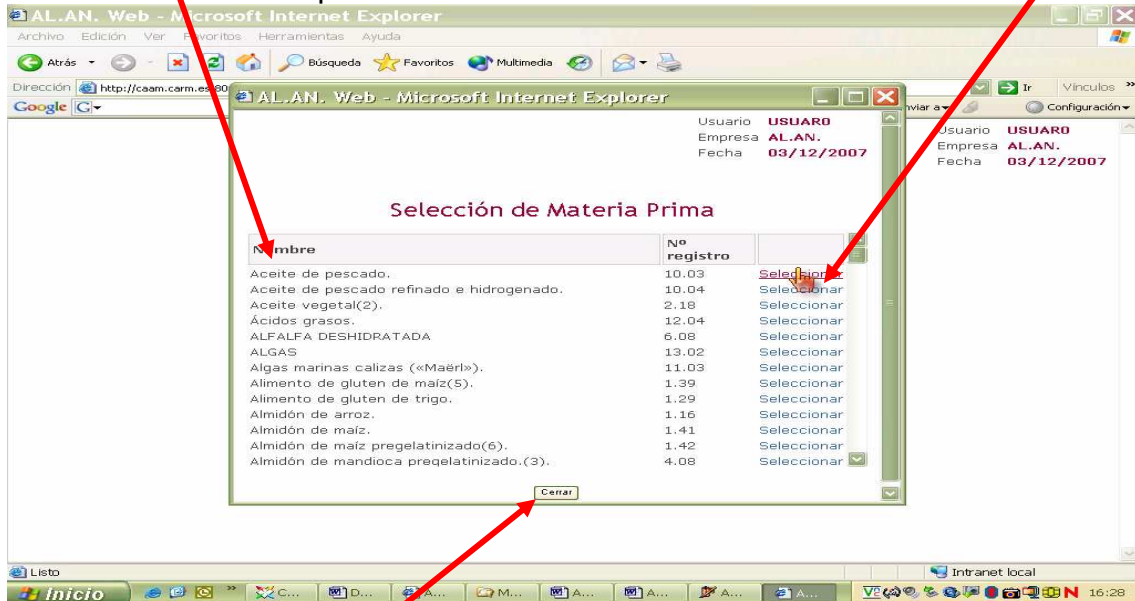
AL.AN. Web - Microsoft Internet Explorer
Archivo Edición Ver Favoritos Herramientas Ayuda
Atrás Búsqueda Favoritos Multimedia
Dirección http://caam.carm.es:80 Ir Vínculos
Google G- Enviar a Configuración
Usuario USUARO
Empresa AL.AN.
Fecha 03/12/2007

AL.AN. Web - Microsoft Internet Explorer
Usuario USUARO
Empresa AL.AN.
Fecha 03/12/2007

Selección de Materia Prima

| Nombre | Nº registro | |
|---|---|---|
| Aceite de pescado. | 10.03 | Seleccionar |
| Aceite de pescado refinado e hidrogenado. | 10.04 | Seleccionar |
| Aceite vegetal(2). | 2.18 | Seleccionar |
| Ácidos grasos. | 12.04 | Seleccionar |
| ALFALFA DESHIDRATADA | 6.08 | Seleccionar |
| ALGAS | 13.02 | Seleccionar |
| Algas marinas calizas («Maërl»). | 11.03 | Seleccionar |
| Alimento de gluten de maíz(5). | 1.39 | Seleccionar |
| Alimento de gluten de trigo. | 1.29 | Seleccionar |
| Almidón de arroz. | 1.16 | Seleccionar |
| Almidón de maíz. | 1.41 | Seleccionar |
| Almidón de maíz pregelatinizado(6). | 1.42 | Seleccionar |
| Almidón de mandioca pregelatinizado.(3). | 4.08 | Seleccionar |

Cerrar

Listo
Intranet local
Inicio C... D... A... M... A... A... A... A... 16:28